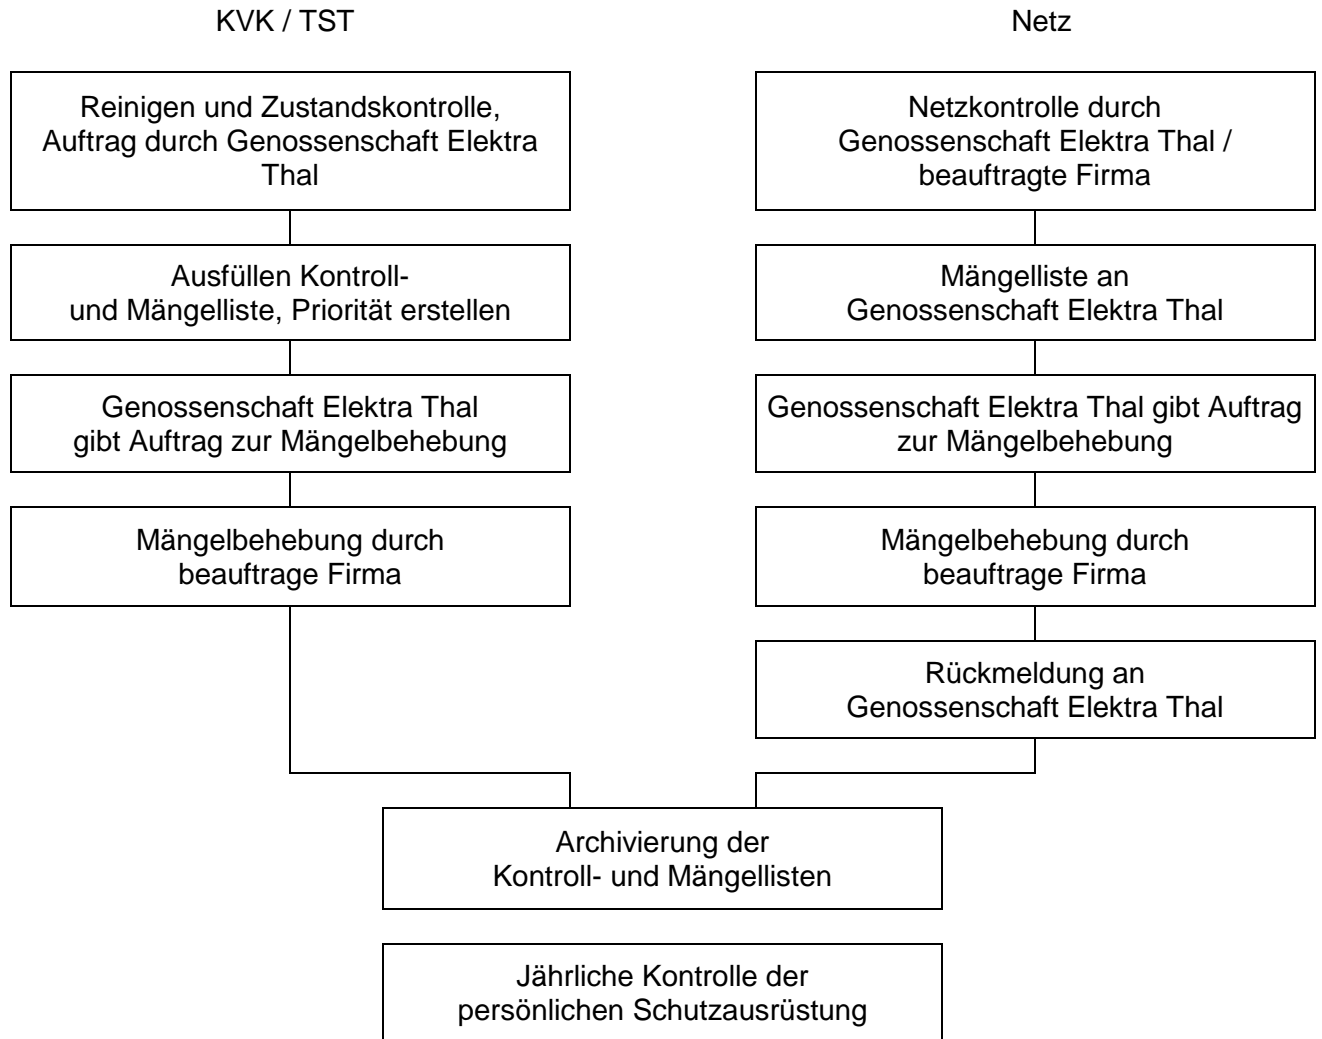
KVK / TST

Netz

Reinigen und Zustandskontrolle, Auftrag durch Genossenschaft Elektra Thal

Ausfüllen Kontroll- und Mängelliste, Priorität erstellen

Genossenschaft Elektra Thal gibt Auftrag zur Mängelbehebung

Mängelbehebung durch beauftrage Firma

Netzkontrolle durch Genossenschaft Elektra Thal / beauftragte Firma

Mängelliste an Genossenschaft Elektra Thal

Genossenschaft Elektra Thal gibt Auftrag zur Mängelbehebung

Mängelbehebung durch beauftrage Firma

Rückmeldung an Genossenschaft Elektra Thal

Archivierung der Kontroll- und Mängellisten

Jährliche Kontrolle der persönlichen Schutzausrüstung